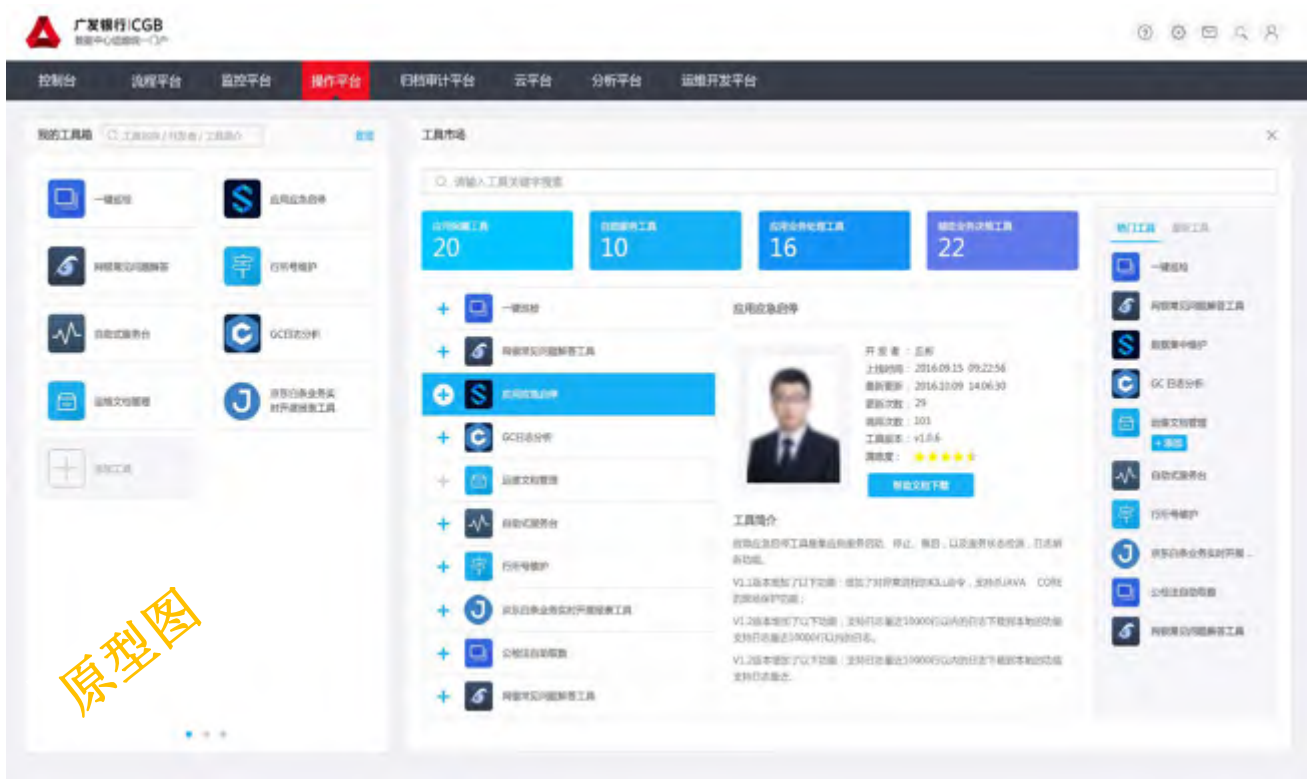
广发银行|CGB
数据中心运维统一门户

控制台 流程平台 监控平台 操作平台 归档审计平台 云平台 分析平台 运维开发平台

我的工具箱 工具名称/开发者/工具简介 管理

一键巡检
应用应急启停
网银常见问题解答
行所号维护
自助式服务台
GC日志分析
运维文档管理
京东白条业务实时开展报表工具
添加工具

原型图

工具市场

请输入工具关键字搜索

应用保障工具 20
自助服务工具 10
应用业务处理工具 16
辅助业务处理工具 22

一键巡检
网银常见问题解答工具
应用应急启停
GC日志分析
运维文档管理
自助式服务台
行所号维护
京东白条业务实时开展报表工具
公积金自助取数
网银常见问题解答工具

应用应急启停

开发者：丘彬
上线时间：2016.09.15 09:22:56
最新更新：2016.10.09 14:06:30
更新次数：29
调用次数：101
工具版本：v1.0.6
满意度：

帮助文档下载

工具简介
应用应急启停工具是集应用服务启动、停止、重启，以及服务状态检测，日志解析功能。
V1.1版本增加了以下功能：增加了对异常进程的KILL命令，支持在JAVA CORE的系统保护功能；
V1.2版本增加了以下功能：支持日志最近10000行以内的日志下载到本地的功能支持日志最近10000行以内的日志。
V1.2版本增加了以下功能：支持日志最近10000行以内的日志下载到本地的功能支持日志最近。

热门工具 最新工具
一键巡检
网银常见问题解答工具
数据库中维护
GC日志分析
运维文档管理
+添加
自助式服务台
行所号维护
京东白条业务实时开展...
公积金自助取数
网银常见问题解答工具